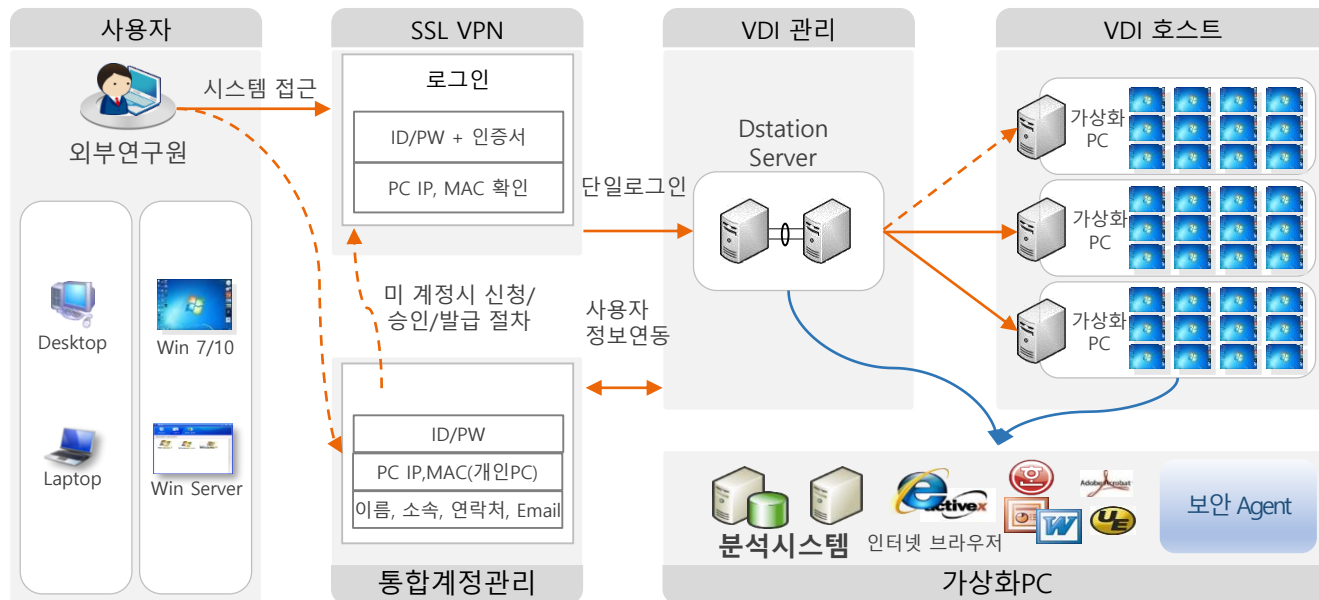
사용자

외부연구원

시스템 접근

Desktop

Win 7/10

Laptop

Win Server

SSL VPN

로그인

ID/PW + 인증서

PC IP, MAC 확인

미 계정시 신청/ 승인/발급 절차

ID/PW

PC IP,MAC(개인PC)

이름, 소속, 연락처, Email

통합계정관리

단일로그인

사용자 정보연동

VDI 관리

Dstation Server

VDI 호스트

가상화 PC

가상화 PC

가상화 PC

분석시스템

activex

인터넷 브라우저

Adobe Acrobat

보안 Agent

가상화PC